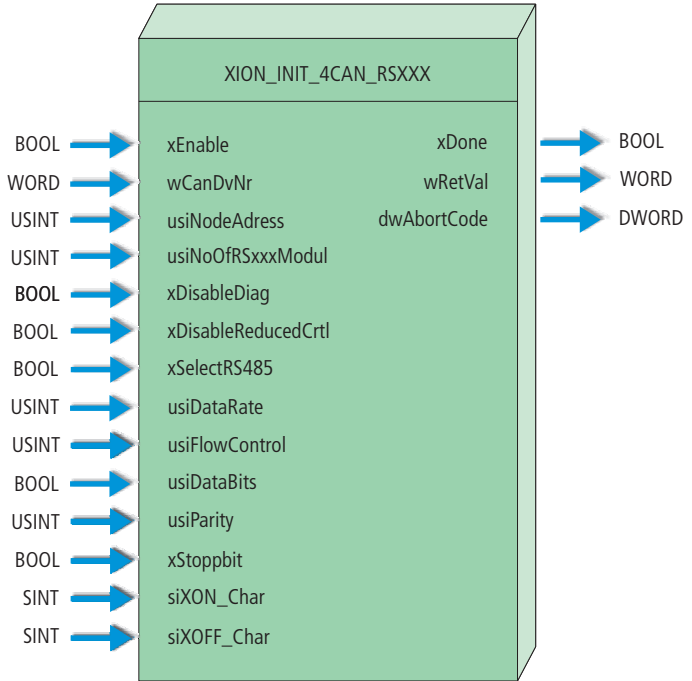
XION_INIT_4CAN_RSXXX

BOOL xEnable
WORD wCanDvNr
USINT usiNodeAdress
USINT usiNoOfRSxxxModul
BOOL xDisableDiag
BOOL xDisableReducedCrtl
BOOL xSelectRS485
USINT usiDataRate
USINT usiFlowControl
BOOL usiDataBits
USINT usiParity
BOOL xStoppbit
SINT siXON_Char
SINT siXOFF_Char

xDone BOOL
wRetVal WORD
dwAbortCode DWORD